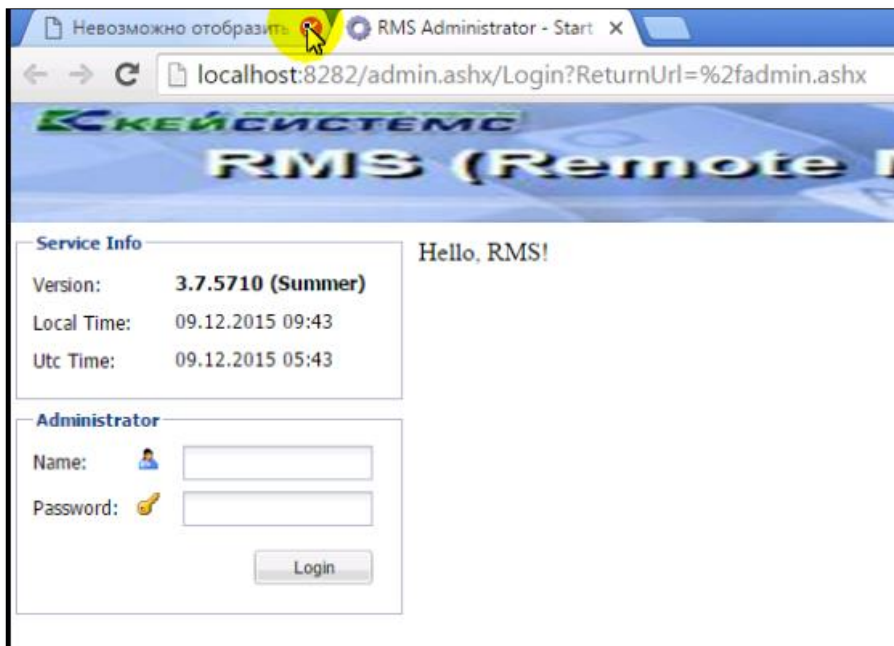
Невозможно отобразить

RMS Administrator - Start

localhost:8282/admin.ashx/Login?ReturnUrl=%2fadmin.ashx

КЕЙСИСТЕМС

RMS (Remote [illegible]

Service Info

Version: 3.7.5710 (Summer)

Local Time: 09.12.2015 09:43

Utc Time: 09.12.2015 05:43

Administrator

Name:

Password:

Login

Hello, RMS!